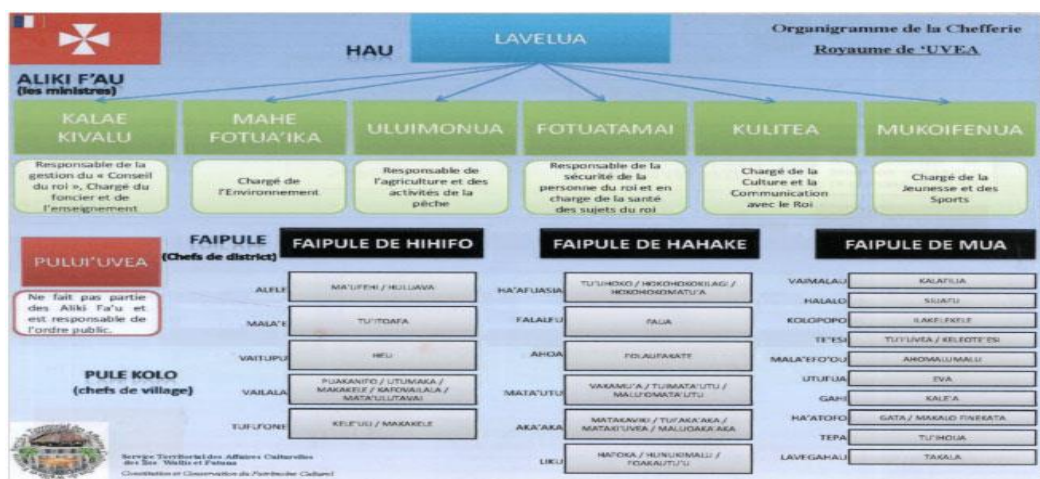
Organigramme de la Chefferie
Royaume de 'UVEA

HAU

LAVELUA

ALIKI F'AU
(les ministres)

KALAE KIVALU
Responsable de la gestion du « Conseil du roi », Chargé du foncier et de l'enseignement

MAHE FOTUA'IKA
Chargé de l'Environnement

ULUIMONUA
Responsable de l'agriculture et des activités de la pêche

FOTUATAMAI
Responsable de la sécurité de la personne du roi et en charge de la santé des sujets du roi

KULITEA
Chargé de la Culture et la Communication avec le Roi

MUKOIFENUA
Chargé de la Jeunesse et des Sports

PULUI'UVEA
Ne fait pas partie des Aliki Fa'u et est responsable de l'ordre public.

FAIPULE
(Chefs de district)

PULE KOLO
(chefs de village)

FAIPULE DE HIHIFO

| | |
|---|---|
| ALELE | MA'UFEHI / HULUAVA |
| MALA'E | TU'ITOAFA |
| VAITUPU | HEU |
| VAILALA | PUAKANIFO / UTUMAKA / MAKAKELE / KAFOVAILALA / MATA'ULUTAVAI |
| TUFUONE | KELE'UU / MAKAKELE |

FAIPULE DE HAHAKE

| | |
|---|---|
| HA'AFUASIA | TU'UHOKO / HOKOHOKOKILAGI / HOKOHOKOMATU'A |
| FALALEU | FAUA |
| AHOA | FOLAUFAKATE |
| MATA'UTU | VAKAMU'A / TUIMATA'UTU / MALUOMATA'UTU |
| AKA'AKA | MATAKAVIKI / TUI'AKA'AKA / MATAKI'UVEA / MALUOAKA'AKA |
| LIKU | HATOKA / HUNUKIMALU / FOAKAUTU'U |

FAIPULE DE MUA

| | |
|---|---|
| VAIMALAU | KALAFILIA |
| HALALO | SIUATU |
| KOLOPOPO | ILAKELEKELE |
| TE'ESI | TU'UVEA / KELEOTE'ESI |
| MALA'EFO'OU | AHOMALUMALU |
| UTUFUA | EVA |
| GAHI | KALE'A |
| HA'ATOFO | GATA / MAKALO FINEKATA |
| TEPA | TU'IHOUA |
| LAVEGAHAU | TAKALA |

Service Territorial des Affaires Culturelles des Iles Wallis et Futuna
Constitution et Conservation du Patrimoine Culturel